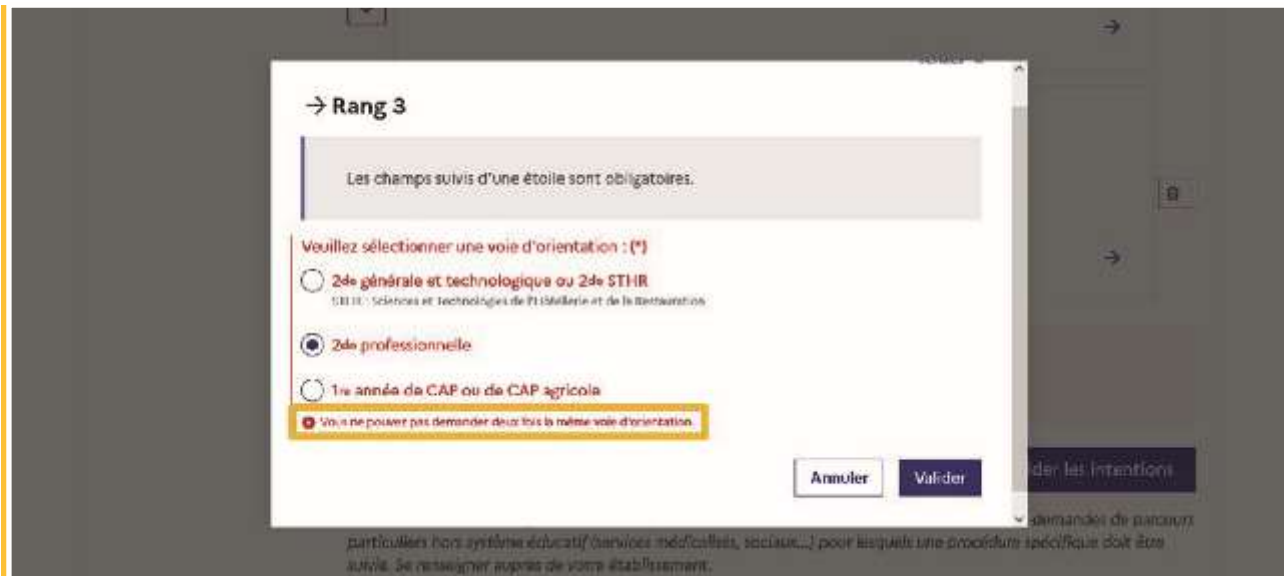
→ Rang 3

Les champs suivis d'une étoile sont obligatoires.

Veuillez sélectionner une voie d'orientation : (*)

2de générale et technologique ou 2de STHR
STHR : Sciences et Technologies de l'Hôtellerie et de la Restauration

2de professionnelle

1re année de CAP ou de CAP agricole

Vous ne pouvez pas demander deux fois la même voie d'orientation.

Annuler Valider

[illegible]der les intentions

demandes de parcours particuliers hors système éducatif (services médicaux, sociaux...) pour lesquels une procédure spécifique doit être suivie. Se renseigner auprès de votre établissement.